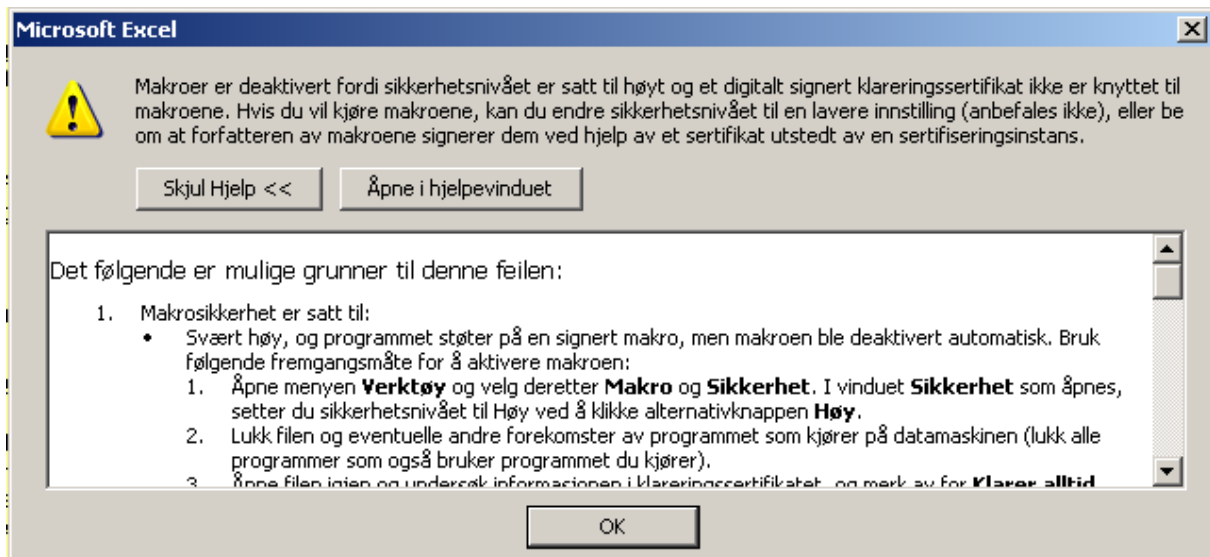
Microsoft Excel

Makroer er deaktivert fordi sikkerhetsnivået er satt til høyt og et digitalt signert klareringssertifikat ikke er knyttet til makroene. Hvis du vil kjøre makroene, kan du endre sikkerhetsnivået til en lavere innstilling (anbefales ikke), eller be om at forfatteren av makroene signerer dem ved hjelp av et sertifikat utstedt av en sertifiseringsinstans.

Skjul Hjelp <<

Åpne i hjelpevinduet

Det følgende er mulige grunner til denne feilen:

1. Makrosikkerhet er satt til:
• Svært høy, og programmet støter på en signert makro, men makroen ble deaktivert automatisk. Bruk følgende fremgangsmåte for å aktivere makroen:
1. Åpne menyen **Verktøy** og velg deretter **Makro** og **Sikkerhet**. I vinduet **Sikkerhet** som åpnes, setter du sikkerhetsnivået til Høy ved å klikke alternativknappen **Høy**.
2. Lukk filen og eventuelle andre forekomster av programmet som kjører på datamaskinen (lukk alle programmer som også bruker programmet du kjører).
3. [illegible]

OK